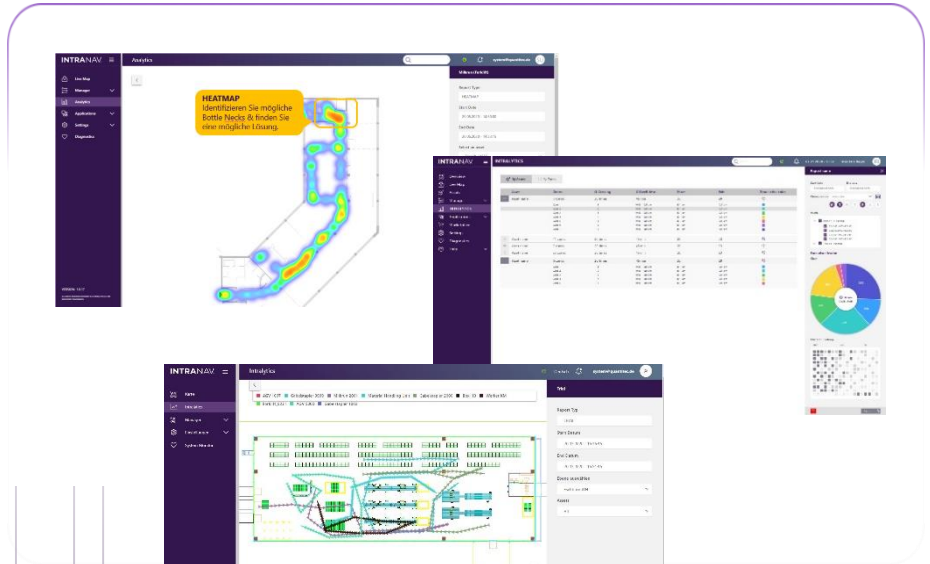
INTRANAV

Analytics

Live Map

Manage

Analytics

Applications

Settings

Diagnostics

HEATMAP
Identifizieren Sie mögliche Bottle Necks & finden Sie eine mögliche Lösung.

Report Type

Start Date

End Date

INTRANAV

INTRALYTICS

INTRANAV

Intralytics

Karte

Intralytics

Manage

Einstellungen

System Monitor

Trail

Report Typ

Start Datum

End Datum